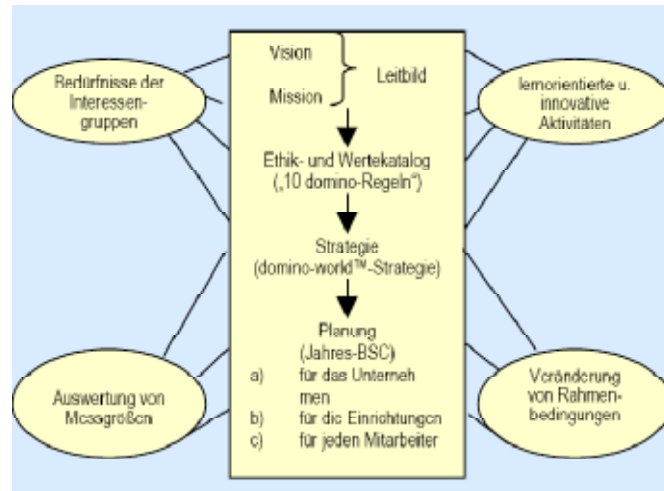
Bedürfnisse der Interessengruppen

Vision

Mission

Leitbild

lernorientierte u. innovative Aktivitäten

Ethik- und Wertekatalog („10 domino-Regeln")

Strategie (domino-world™-Strategie)

Planung (Jahres-BSC)

a) für das Unternehmen

b) für die Einrichtungen

c) für jeden Mitarbeiter

Auswertung von Messgrößen

Veränderung von Rahmenbedingungen